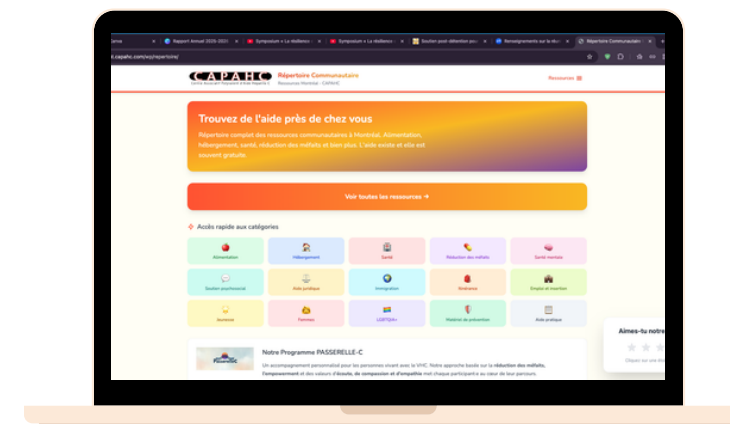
Rapport Annuel 2020-2021 | Symposium « La résilience | Symposium « La résilience | Soutien post-détention pou | Renseignements sur la réd | Répertoire Communautaire

t.capahc.com/wp/repertoire/

CAPAHC

Répertoire Communautaire
Ressources Montréal - CAPAHC

Ressources

Trouvez de l'aide près de chez vous

Répertoire complet des ressources communautaires à Montréal. Alimentation, hébergement, santé, réduction des méfaits et bien plus. L'aide existe et elle est souvent gratuite.

Voir toutes les ressources →

Accès rapide aux catégories

| Alimentation | Hébergement | Santé | Réduction des méfaits | Santé mentale |
|---|---|---|---|---|
| Soutien psychosocial | Aide juridique | Immigration | Itinérance | Emploi et insertion |
| Aumônes | Femmes | LGBTQIA+ | Matériel de prévention | Aide pratique |

Notre Programme PASSERELLE-C

Un accompagnement personnalisé pour les personnes vivant avec le VHC. Notre approche basée sur la réduction des méfaits, l'empowerment et des valeurs d'écoute, de compassion et d'empathie met chaque participant·e au cœur de leur parcours.

Aimes-tu notre

Cliquez sur une